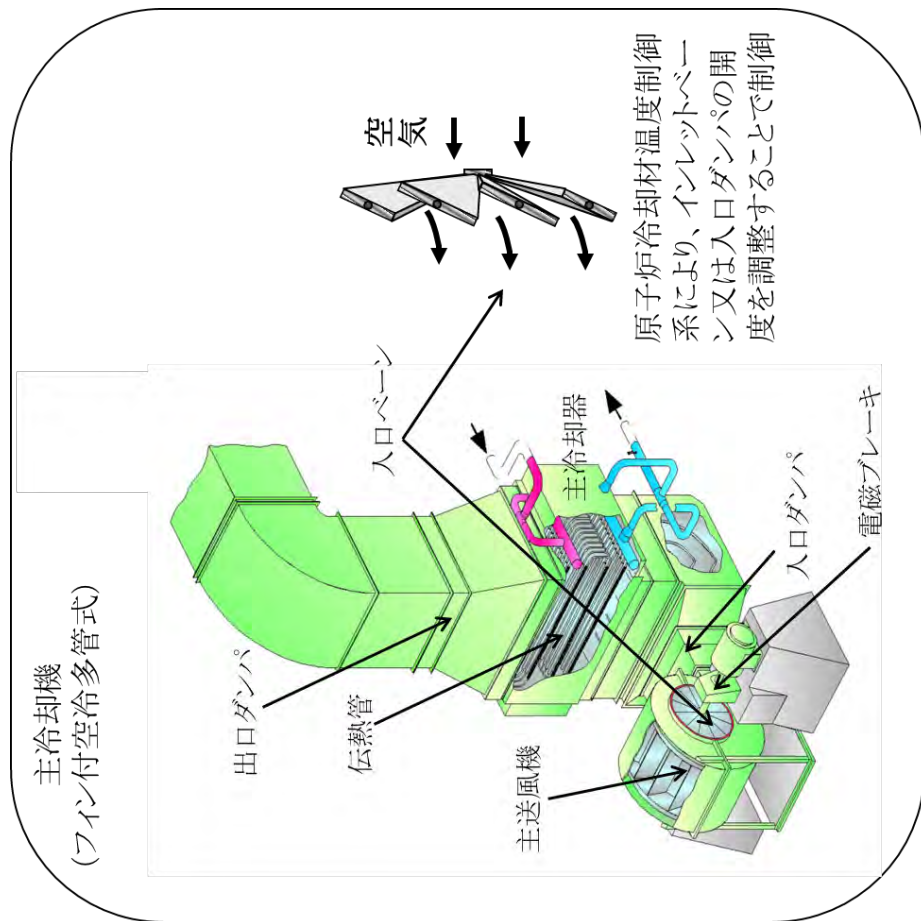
主冷却機
(フィン付空冷多管式)

原子炉冷却材温度制御系により、インレットベーン又は入口ダンパの開度を調整することで制御

空気

入口ベーン

主冷却器

入口ダンパ

電磁ブレーキ

出口ダンパ

伝熱管

主送風機